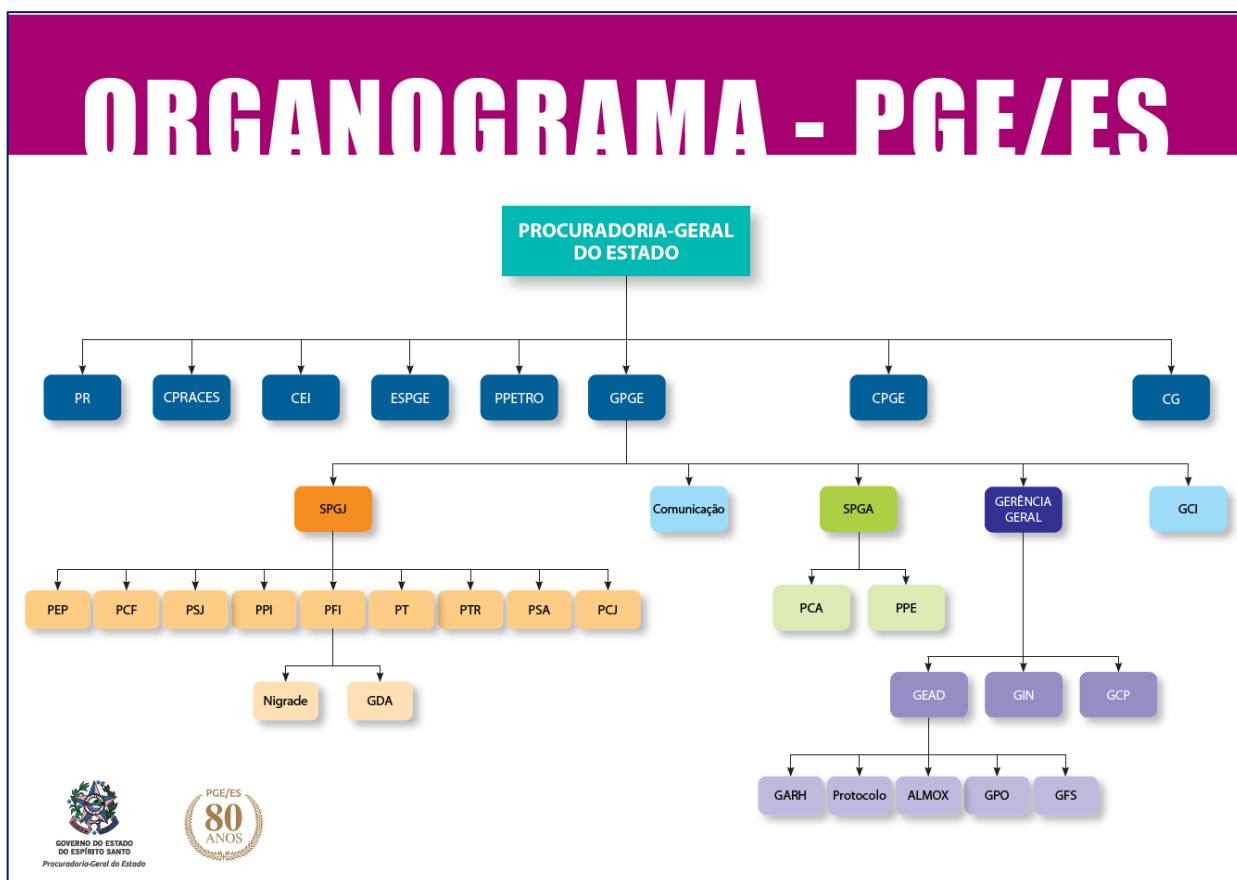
ORGANOGRAMA - PGE/ES

PROCURADORIA-GERAL DO ESTADO

PR
CPRACES
CEI
ESPGE
PPETRO
GPGE
CPGE
CG

SPGJ
Comunicação
SPGA
GERÊNCIA GERAL
GCI

PEP
PCF
PSJ
PPI
PFI
PT
PTR
PSA
PCJ

Nigrade
GDA

PCA
PPE

GEAD
GIN
GCP

GARH
Protocolo
ALMOX
GPO
GFS

GOVERNO DO ESTADO DO ESPÍRITO SANTO
Procuradoria-Geral do Estado

PGE/ES
80
ANOS